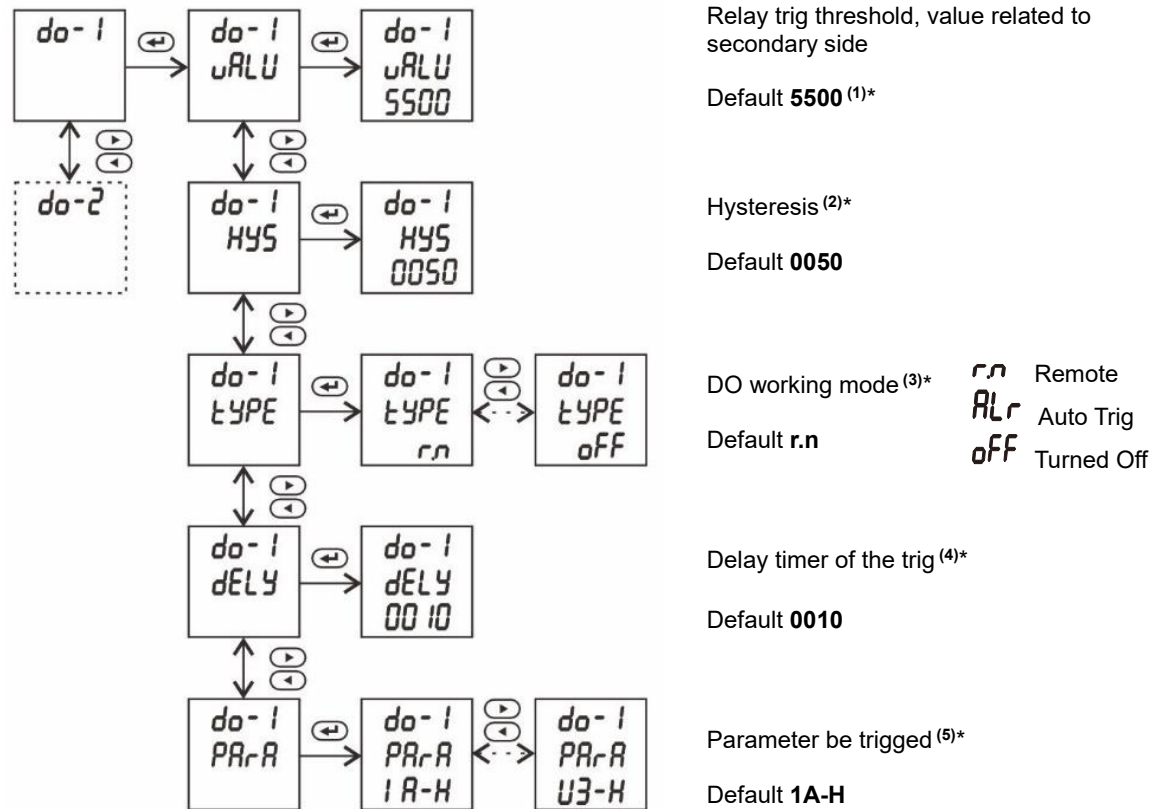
do-1

do-1
uALU

do-1
uALU
5500

Relay trig threshold, value related to secondary side

Default **5500** $^{(1)}$*

do-2

do-1
HYS

do-1
HYS
0050

Hysteresis $^{(2)}$*

Default **0050**

do-1
tYPE

do-1
tYPE
r.n

do-1
tYPE
oFF

DO working mode $^{(3)}$*

Default **r.n**

r.n Remote
ALr Auto Trig
oFF Turned Off

do-1
dELY

do-1
dELY
0010

Delay timer of the trig $^{(4)}$*

Default **0010**

do-1
PArA

do-1
PArA
1A-H

do-1
PArA
U3-H

Parameter be trigged $^{(5)}$*

Default **1A-H**